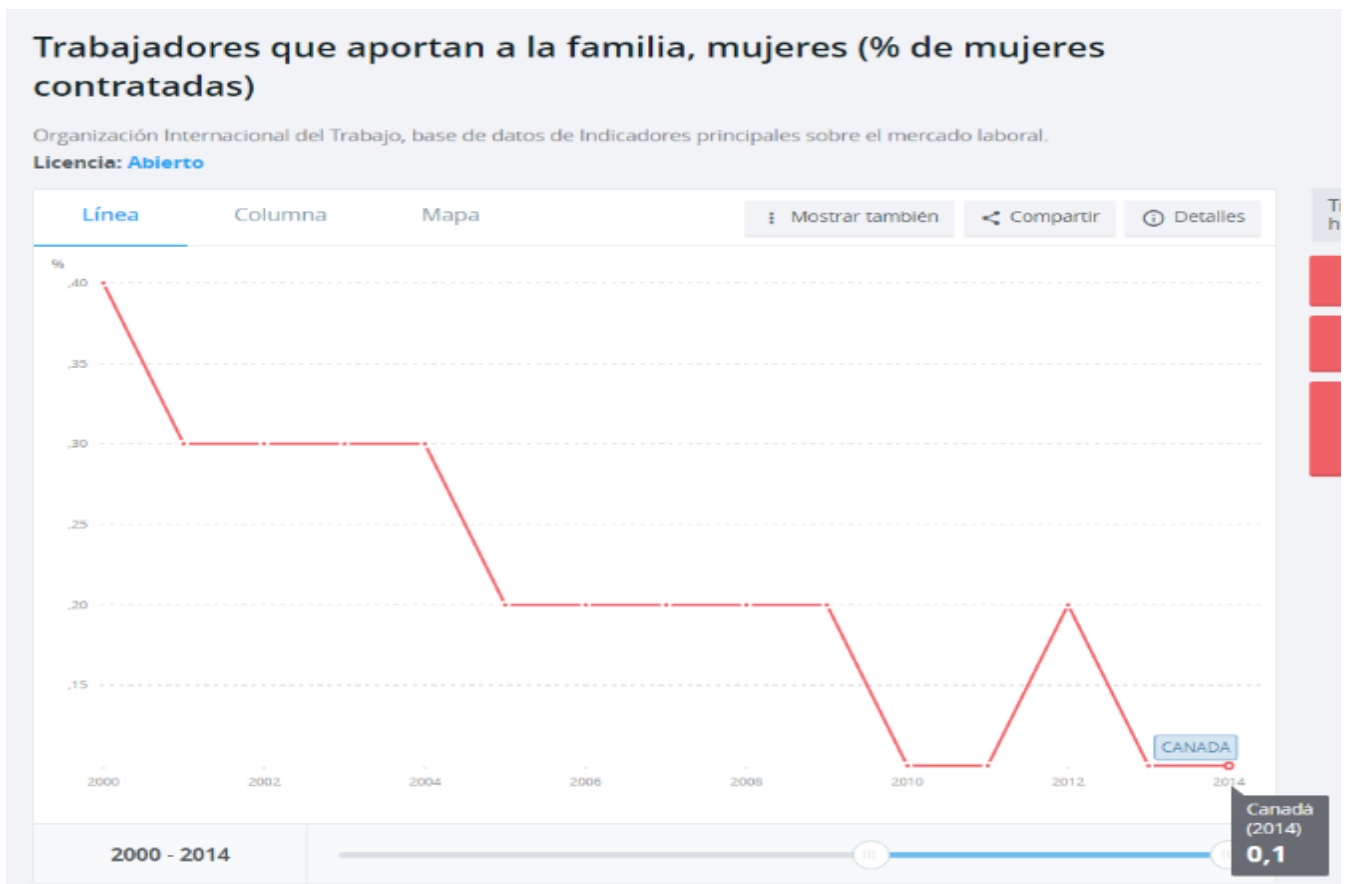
Trabajadores que aportan a la familia, mujeres (% de mujeres contratadas)

Organización Internacional del Trabajo, base de datos de Indicadores principales sobre el mercado laboral.
Licencia: Abierto

Línea Columna Mapa

Mostrar también Compartir Detalles

T
h

%
,40
,35
,30
,25
,20
,15

2000 2002 2004 2006 2008 2010 2012 2014

CANADA

Canadá
(2014)
0,1

2000 - 2014